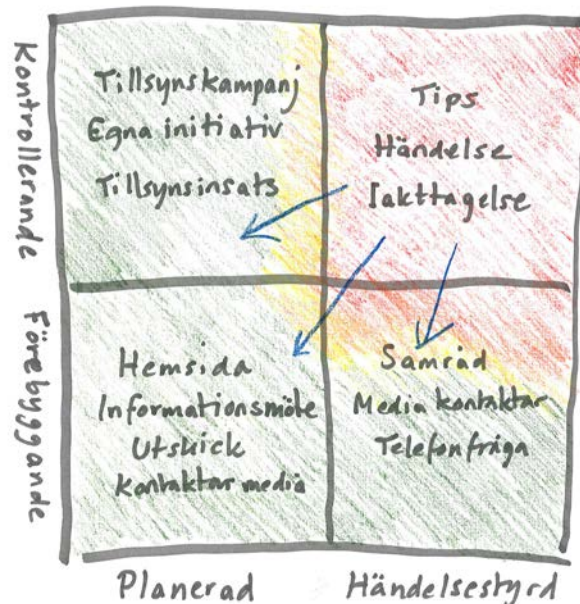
Kontrollerande

Förebyggande

Tillsynskampanj
Egna initiativ
Tillsynsinsats

Tips
Händelse
Iakttagelse

Hemsida
Informationsmöte
Utskick
Kontaktar media

Samråd
Media kontaktar
Telefonfråga

Planerad

Händelsestyrd